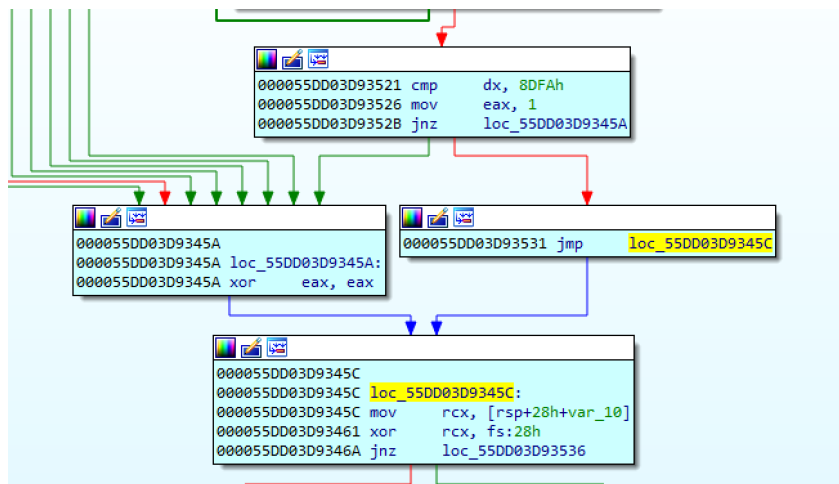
000055DD03D93521 cmp dx, 8DFAh
000055DD03D93526 mov eax, 1
000055DD03D9352B jnz loc_55DD03D9345A

000055DD03D9345A
000055DD03D9345A loc_55DD03D9345A:
000055DD03D9345A xor eax, eax

000055DD03D93531 jmp loc_55DD03D9345C

000055DD03D9345C
000055DD03D9345C loc_55DD03D9345C:
000055DD03D9345C mov rcx, [rsp+28h+var_10]
000055DD03D93461 xor rcx, fs:28h
000055DD03D9346A jnz loc_55DD03D93536